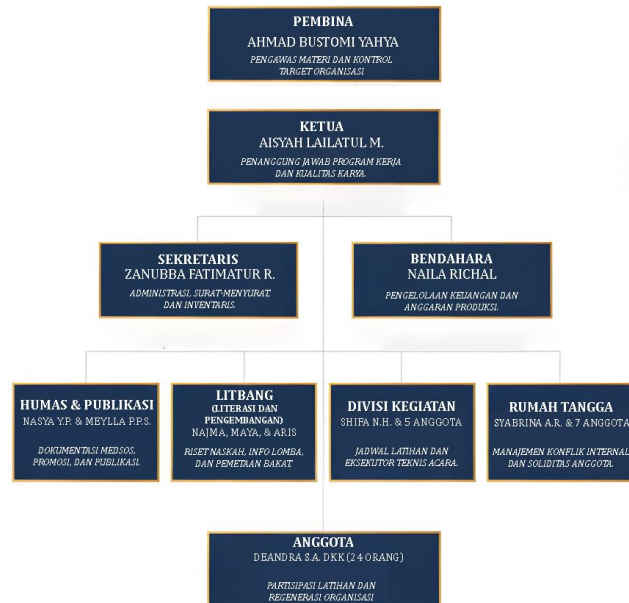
PEMBINA
AHMAD BUSTOMI YAHYA
PENGAWAS MATERI DAN KONTROL TARGET ORGANISASI

KETUA
AISYAH LAILATUL M.
PENANGGUNG JAWAB PROGRAM KERJA DAN KUALITAS KARYA.

SEKRETARIS
ZANUBBA FATIMATUR R.
ADMINISTRASI, SURAT-MENYURAT DAN INVENTARIS.

BENDAHARA
NAILA RICHAL
PENGELOLAAN KEUANGAN DAN ANGGARAN PRODUKSI.

HUMAS & PUBLIKASI
NASYA Y.P. & MEYLLA P.P.S.
DOKUMENTASI MEDSOS, PROMOSI, DAN PUBLIKASI.

LITBANG
(LITERASI DAN PENGEMBANGAN)
NAJMA, MAYA, & ARIS
RISET NASKAH, INFO LOMBA, DAN PEMETAAN BAKAT

DIVISI KEGIATAN
SHIFA N.H. & 5 ANGGOTA
JADWAL LATIHAN DAN EKSEKUTOR TEKNIS ACARA.

RUMAH TANGGA
SYABRINA A.R. & 7 ANGGOTA
MANAJEMEN KONFLIK INTERNAL DAN SOLIDITAS ANGGOTA.

ANGGOTA
DEANDRA S.A. DKK (24 ORANG)
PARTISIPASI LATIHAN DAN REGENERASI ORGANISASI